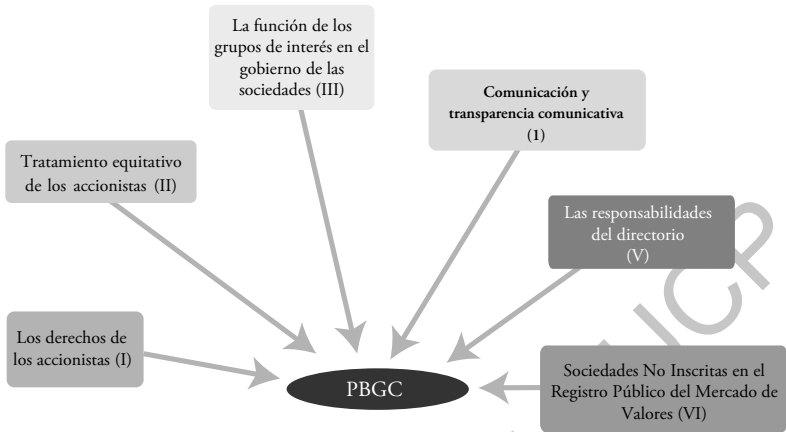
La función de los grupos de interés en el gobierno de las sociedades (III)

Comunicación y transparencia comunicativa (1)

Tratamiento equitativo de los accionistas (II)

Las responsabilidades del directorio (V)

Los derechos de los accionistas (I)

PBGC

Sociedades No Inscritas en el Registro Público del Mercado de Valores (VI)

UICP